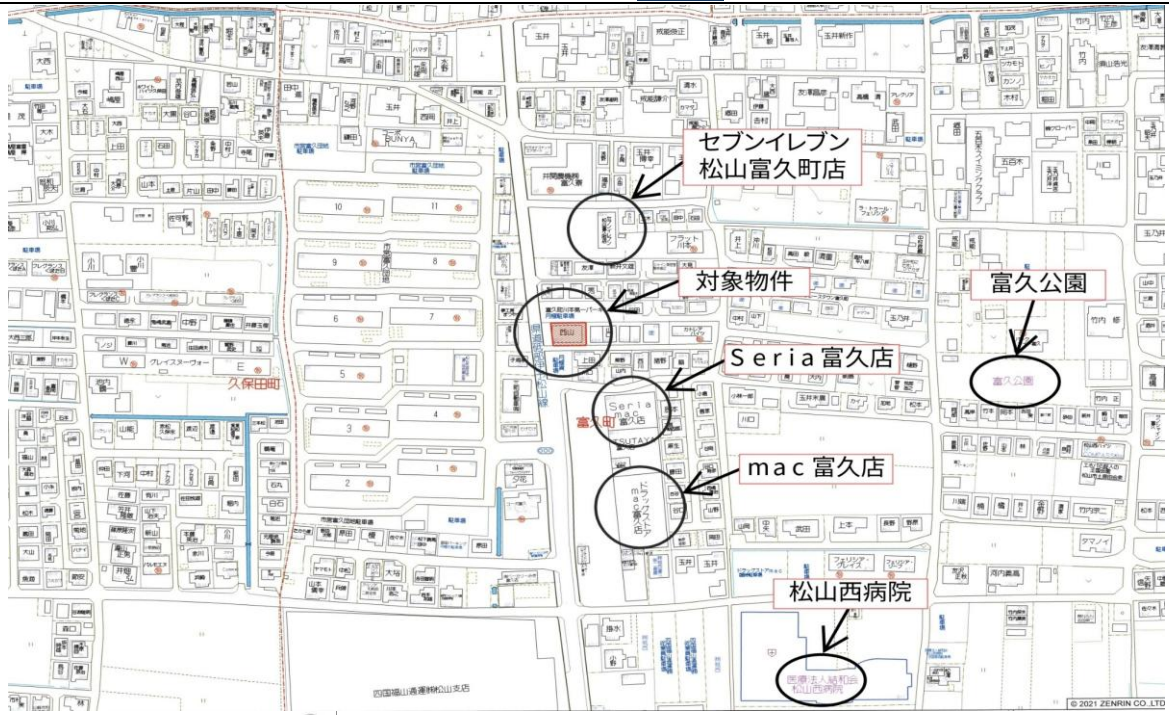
セブンイレブン
松山富久町店

対象物件

富久公園

Seria富久店

mac富久店

松山西病院

久保田町

富久町

BUNYA

TSUTAYA

富久公園

医療法人結和会
松山西病院

四国福山通運㈱松山支店

© 2021 ZENRIN CO.,LTD